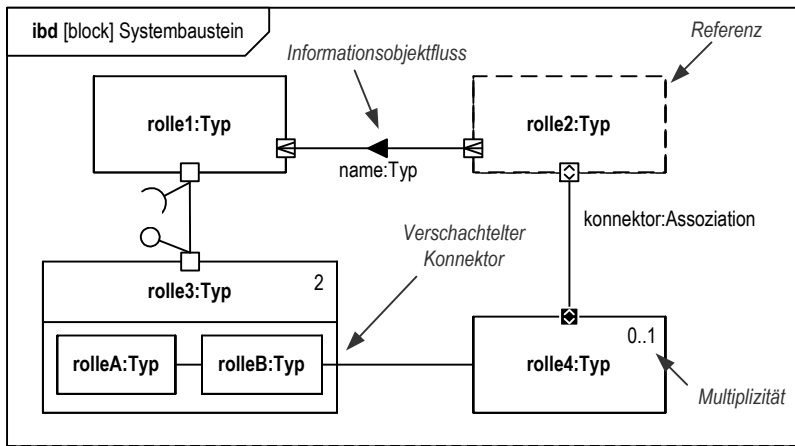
ibd [block] Systembaustein

Informationsobjektfluss

Referenz

rolle1:Typ

name:Typ

rolle2:Typ

konnektor:Assoziation

Verschachtelter Konnektor

rolle3:Typ

2

rolleA:Typ

rolleB:Typ

rolle4:Typ

0..1

Multiplizität